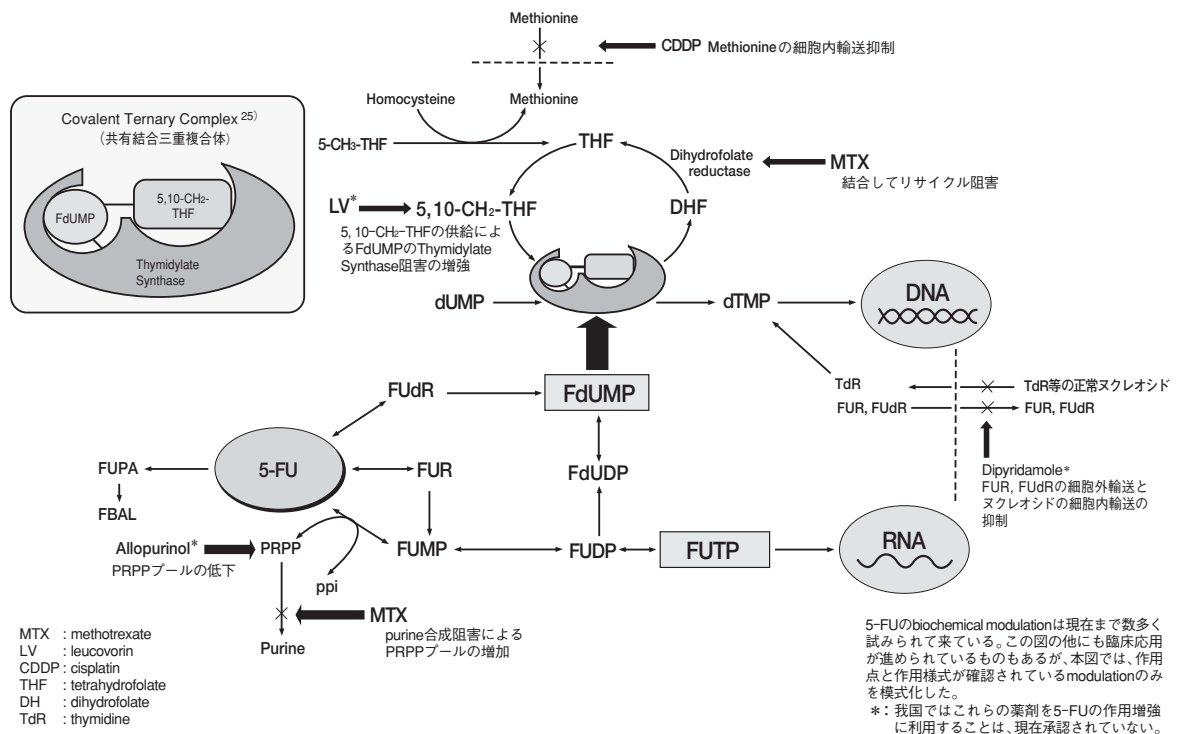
Covalent Ternary Complex$^{25)}$
（共有結合三重複合体）

FdUMP

5,10-CH$_2$-THF

Thymidylate Synthase

Methionine

CDDP Methionineの細胞内輸送抑制

Homocysteine

Methionine

5-CH$_3$-THF

THF

Dihydrofolate reductase

MTX
結合してリサイクル阻害

LV$^*$

5,10-CH$_2$-THF

5, 10-CH$_2$-THFの供給によるFdUMPのThymidylate Synthase阻害の増強

DHF

dUMP

dTMP

DNA

FdUMP

FUdR

TdR

TdR等の正常ヌクレオシド

FUR, FUdR

FUR, FUdR

FdUDP

Dipyridamole＊
FUR, FUdRの細胞外輸送とヌクレオシドの細胞内輸送の抑制

FUPA

5-FU

FUR

FBAL

Allopurinol$^*$

PRPP

PRPPプールの低下

FUMP

FUDP

FUTP

RNA

ppi

MTX
purine合成阻害によるPRPPプールの増加

Purine

MTX : methotrexate
LV : leucovorin
CDDP : cisplatin
THF : tetrahydrofolate
DH : dihydrofolate
TdR : thymidine

5-FUのbiochemical modulationは現在まで数多く試みられて来ている。この図の他にも臨床応用が進められているものもあるが、本図では、作用点と作用様式が確認されているmodulationのみを模式化した。
＊：我国ではこれらの薬剤を5-FUの作用増強に利用することは、現在承認されていない。